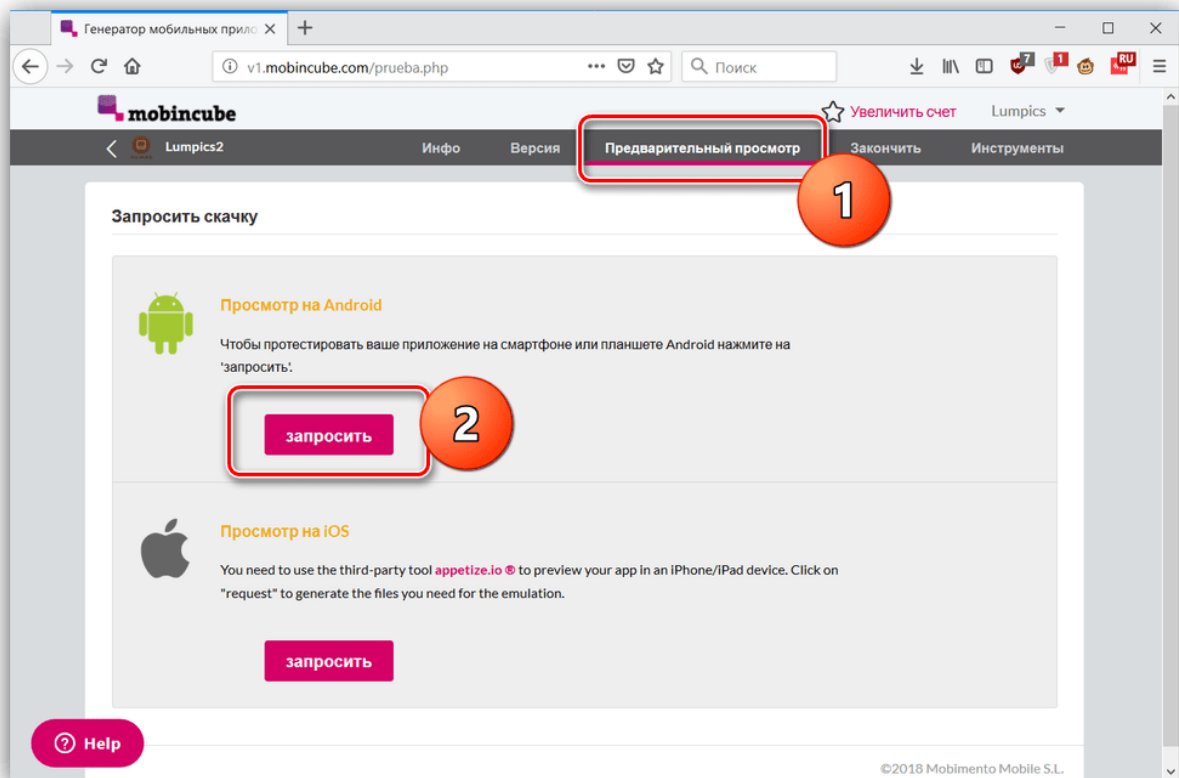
Генератор мобильных прило

v1.mobincube.com/prueba.php

Поиск

7

1

RU

mobincube

Увеличить счет

Lumpics

Lumpics2

Инфо

Версия

Предварительный просмотр

Закончить

Инструменты

1

Запросить скачку

Просмотр на Android

Чтобы протестировать ваше приложение на смартфоне или планшете Android нажмите на 'запросить'.

запросить

2

Просмотр на iOS

You need to use the third-party tool appetize.io ® to preview your app in an iPhone/iPad device. Click on "request" to generate the files you need for the emulation.

запросить

Help

©2018 Mobimento Mobile S.L.